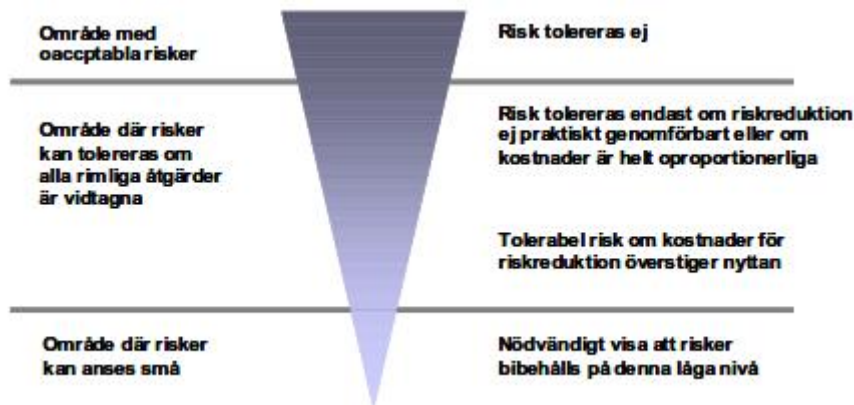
Område med oaccptabla risker

Risk tolereras ej

Område där risker kan tolereras om alla rimliga åtgärder är vidtagna

Risk tolereras endast om riskreduktion ej praktiskt genomförbart eller om kostnader är helt oproportionerliga

Tolerabel risk om kostnader för riskreduktion överstiger nyttan

Område där risker kan anses små

Nödvändigt visa att risker bibehålls på denna låga nivå